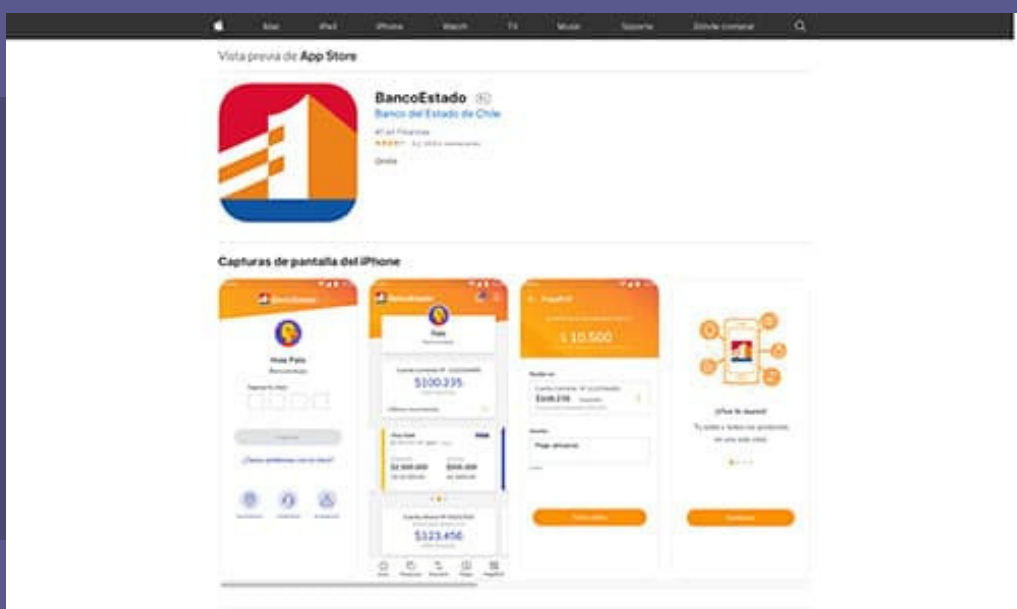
Mac iPad iPhone Watch TV Music Soporte Dónde comprar

Vista previa de App Store

BancoEstado 4+
Banco del Estado de Chile
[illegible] Finanzas
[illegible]
Gratis

Capturas de pantalla del iPhone

BancoEstado
Hola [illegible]
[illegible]
Ingresar
¿Tienes problemas con tu clave?

BancoEstado
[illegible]
$100.235
$2.500.000
$500.000
$123.456

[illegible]
$ 10.500
$108.235
Pago arriendo
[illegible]

¡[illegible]!
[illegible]
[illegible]